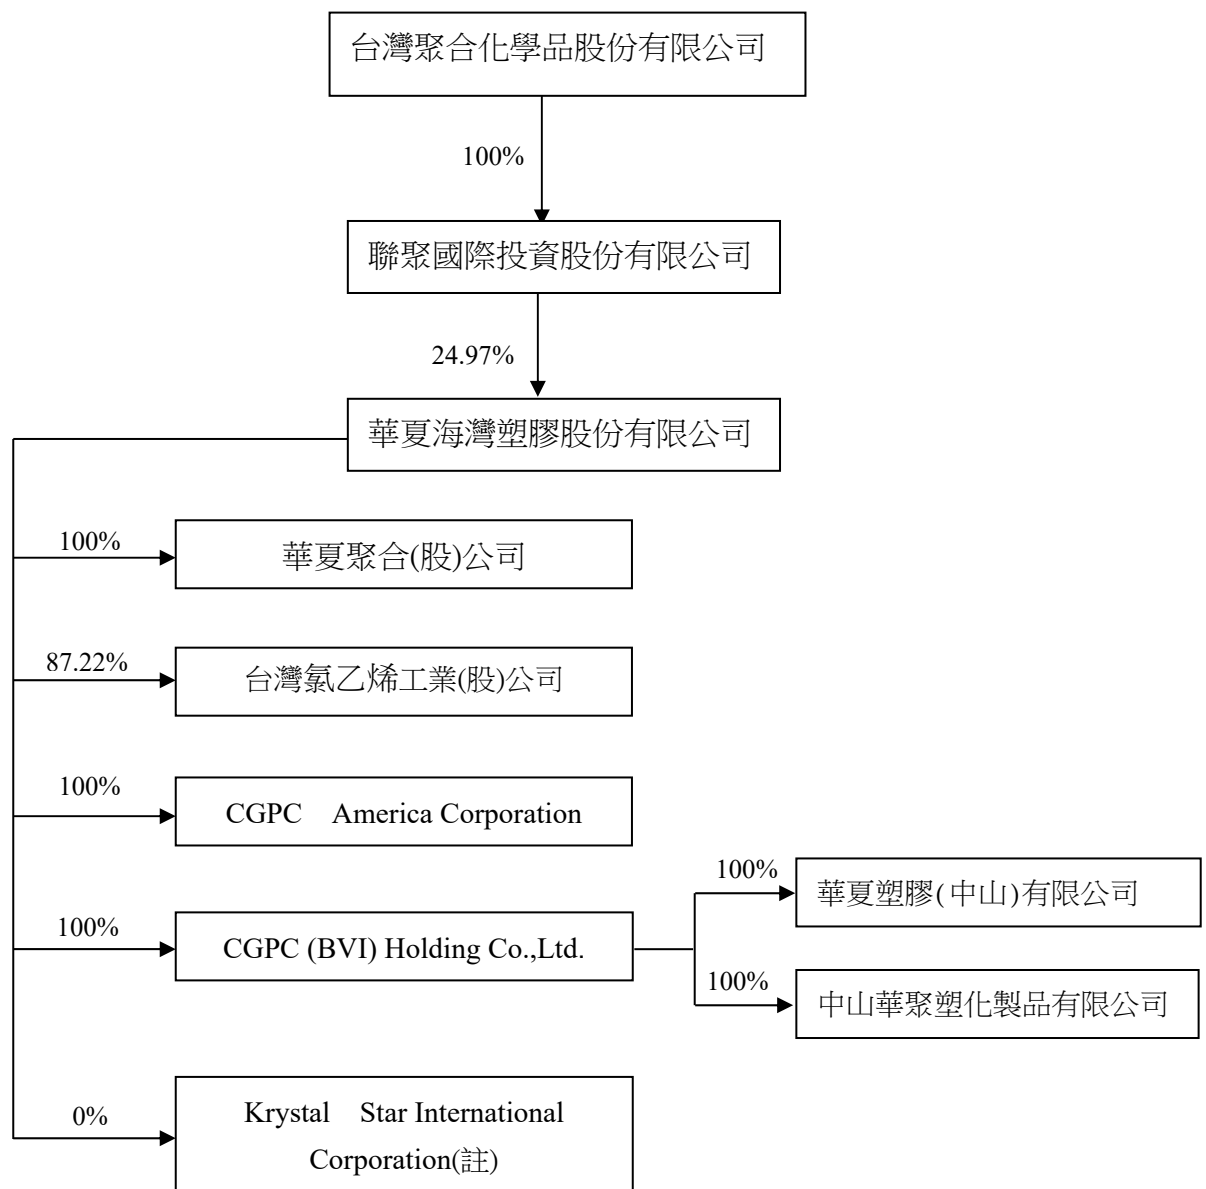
台灣聚合化學品股份有限公司

100%

聯聚國際投資股份有限公司

24.97%

華夏海灣塑膠股份有限公司

100%

華夏聚合(股)公司

87.22%

台灣氯乙烯工業(股)公司

100%

CGPC America Corporation

100%

CGPC (BVI) Holding Co.,Ltd.

100%

華夏塑膠(中山)有限公司

100%

中山華聚塑化製品有限公司

0%

Krystal Star International Corporation(註)